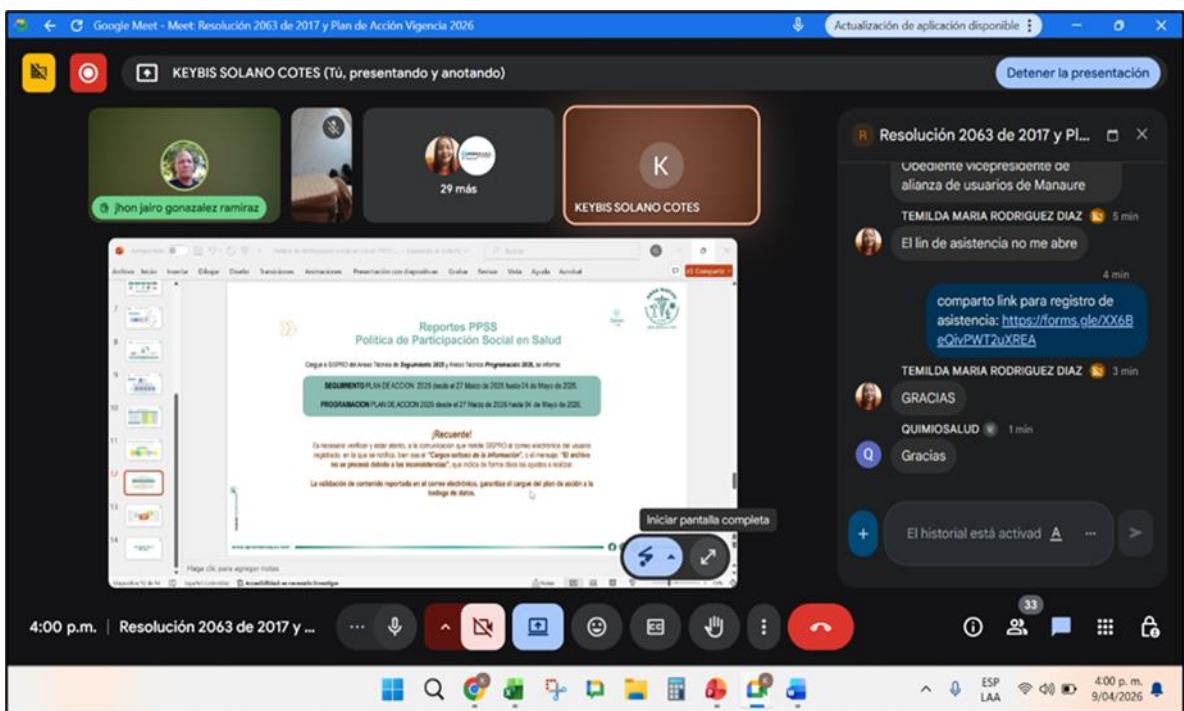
Google Meet - Meet: Resolución 2063 de 2017 y Plan de Acción Vigencia 2026

Actualización de aplicación disponible

KEYBIS SOLANO COTES (Tú, presentando y anotando)

Detener la presentación

jhon jairo gonazalez ramiraz

29 más

K

KEYBIS SOLANO COTES

Resolución 2063 de 2017 y Pl...

Obediente vicepresidente de alianza de usuarios de Manaure

TEMILDA MARIA RODRIGUEZ DIAZ 5 min

El lin de asistencia no me abre

4 min

comparto link para registro de asistencia: https://forms.gle/XX6BeQivPWT2uXREA

TEMILDA MARIA RODRIGUEZ DIAZ 3 min

GRACIAS

QUIMIOSALUD 1 min

Q

Gracias

El historial está activad

Archivo Inicio Insertar Dibujar Diseño Transiciones Animaciones Presentación con diapositivas Grabar Revisar Vista Ayuda Acrobat

Compartir

Reportes PPSS
Política de Participación Social en Salud

Cargue a SISPRO del Anexo Técnico de Seguimiento 2025 y Anexo Técnico Programación 2026, se informa:

SEGUIMIENTO PLAN DE ACCION 2025 desde el 27 Marzo de 2026 hasta 04 de Mayo de 2026.

PROGRAMACION PLAN DE ACCION 2026 desde el 27 Marzo de 2026 hasta 04 de Mayo de 2026.

¡Recuerde!

Es necesario verificar y estar atento, a la comunicación que remite SISPRO al correo electrónico del usuario registrado, en la que se notifica, bien sea el "Cargue exitoso de la información", o el mensaje: "El archivo no se procesó debido a las inconsistencias", que indica de forma clara los ajustes a realizar.

La validación de contenido reportada en el correo electrónico, garantiza el cargue del plan de acción a la bodega de datos.

Haga clic para agregar notas

Iniciar pantalla completa

4:00 p.m. | Resolución 2063 de 2017 y ...

33

ESP LAA

4:00 p. m. 9/04/2026